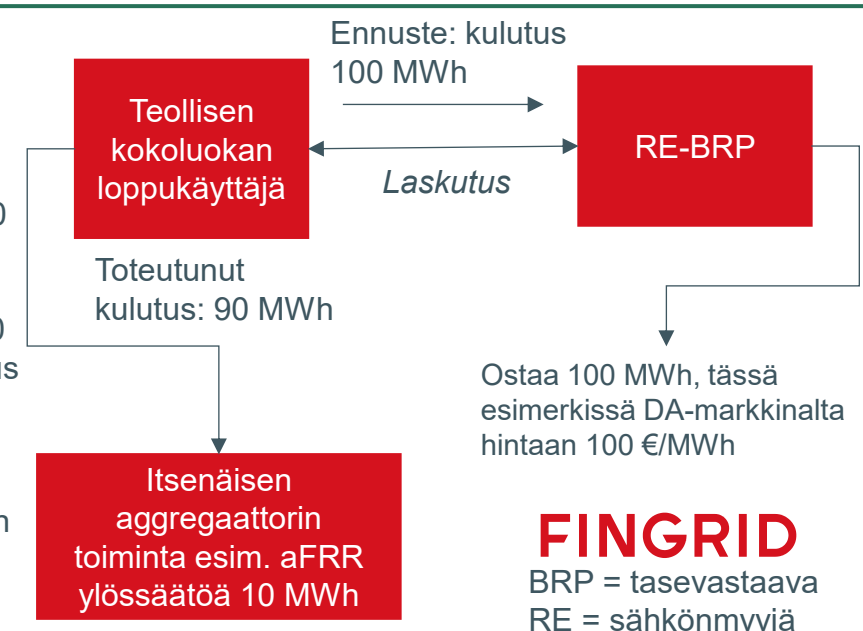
Ennuste: kulutus 100 MWh

Teollisen kokoluokan loppukäyttäjä

RE-BRP

Laskutus

0

0
us

n

Toteutunut kulutus: 90 MWh

Ostaa 100 MWh, tässä esimerkissä DA-markkinalta hintaan 100 €/MWh

Itsenäisen aggregaattorin toiminta esim. aFRR ylössäätöä 10 MWh

FINGRID

BRP = tasevastaava
RE = sähkönmyyjä